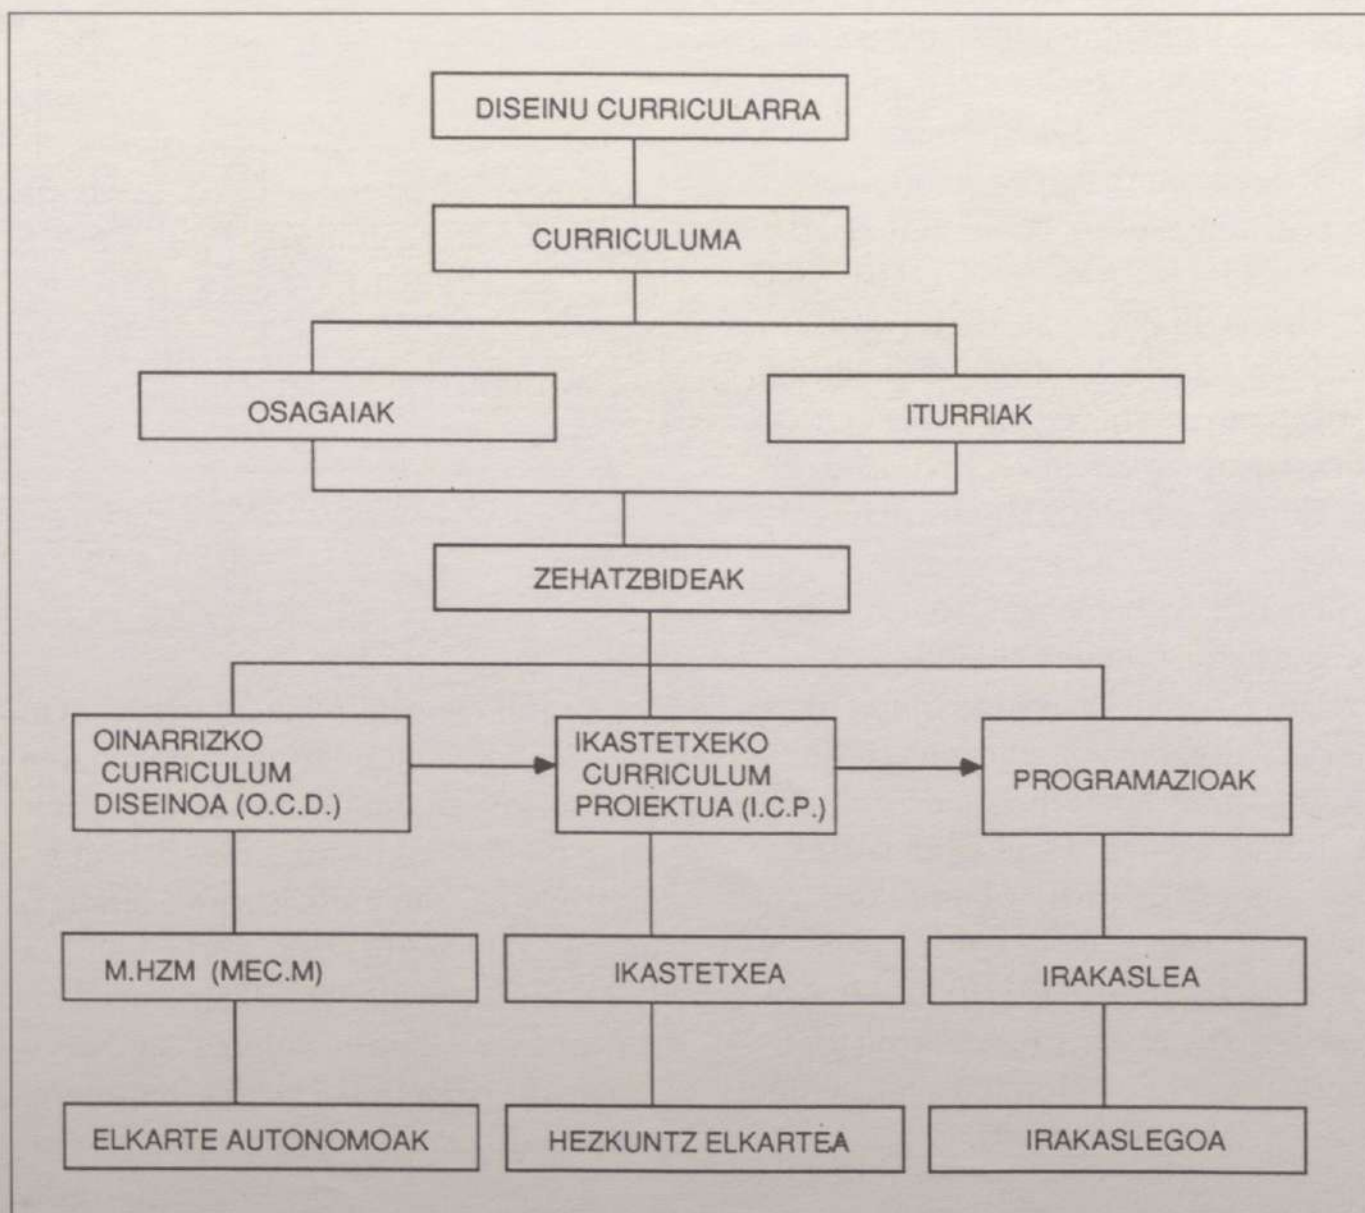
DISEINU CURRICULARRA

CURRICULUMA

OSAGAIAK

ITURRIAK

ZEHATZBIDEAK

OINARRIZKO CURRICULUM DISEINOA (O.C.D.)

IKASTETXEKO CURRICULUM PROIEKTUA (I.C.P.)

PROGRAMAZIOAK

M.HZM (MEC.M)

IKASTETXEA

IRAKASLEA

ELKARTE AUTONOMOAK

HEZKUNTZ ELKARTEA

IRAKASLEGOA